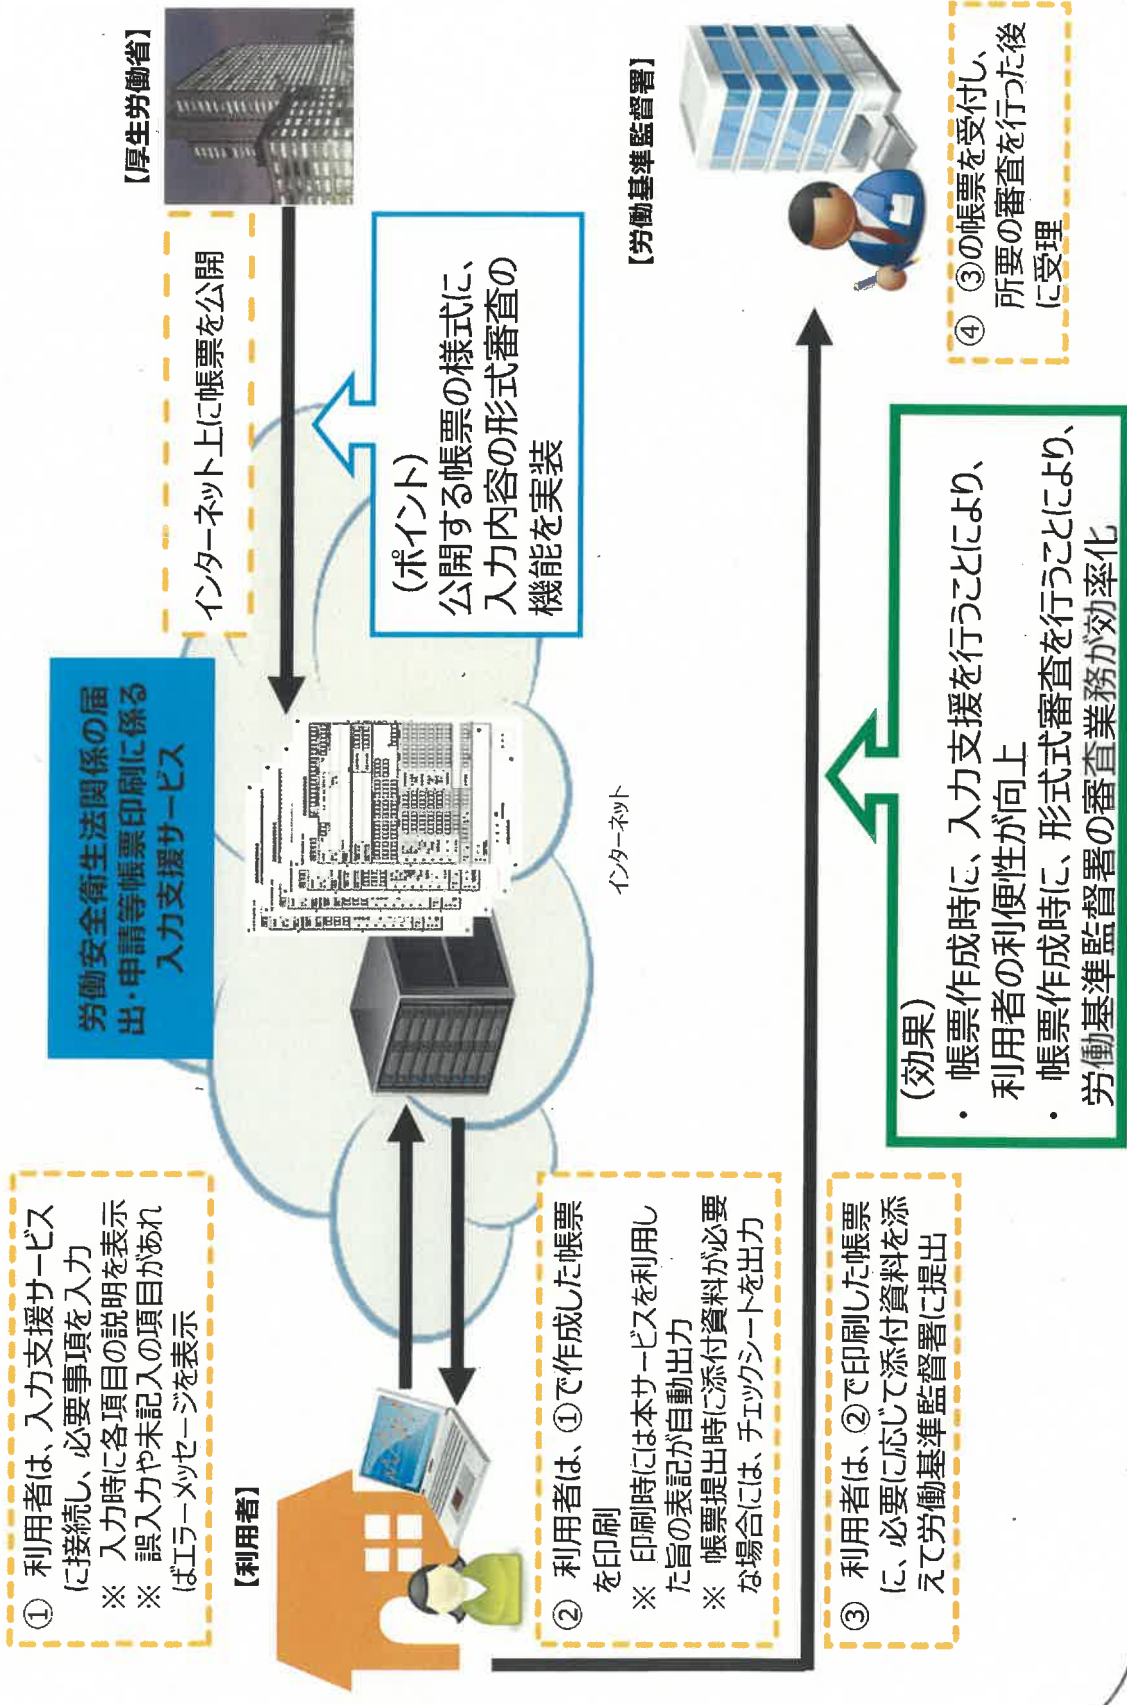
【厚生労働省】

インターネット上に帳票を公開

（ポイント）
公開する帳票の様式に、入力内容の形式審査の機能を実装

労働安全衛生法関係の届出・申請等帳票印刷に係る入力支援サービス

インターネット

【労働基準監督署】

④ ③の帳票を受付し、所要の審査を行った後に受理

① 利用者は、入力支援サービスに接続し、必要事項を入力
※ 入力時に各項目の説明を表示
※ 誤入力や未記入の項目があればエラーメッセージを表示

【利用者】

② 利用者は、①で作成した帳票を印刷
※ 印刷時には本サービスを利用した旨の表記が自動出力
※ 帳票提出時に添付資料が必要な場合には、チェックシートを出力

③ 利用者は、②で印刷した帳票に、必要に応じて添付資料を添えて労働基準監督署に提出

（効果）
・ 帳票作成時に、入力支援を行うことにより、利用者の利便性が向上
・ 帳票作成時に、形式審査を行うことにより、労働基準監督署の審査業務が効率化